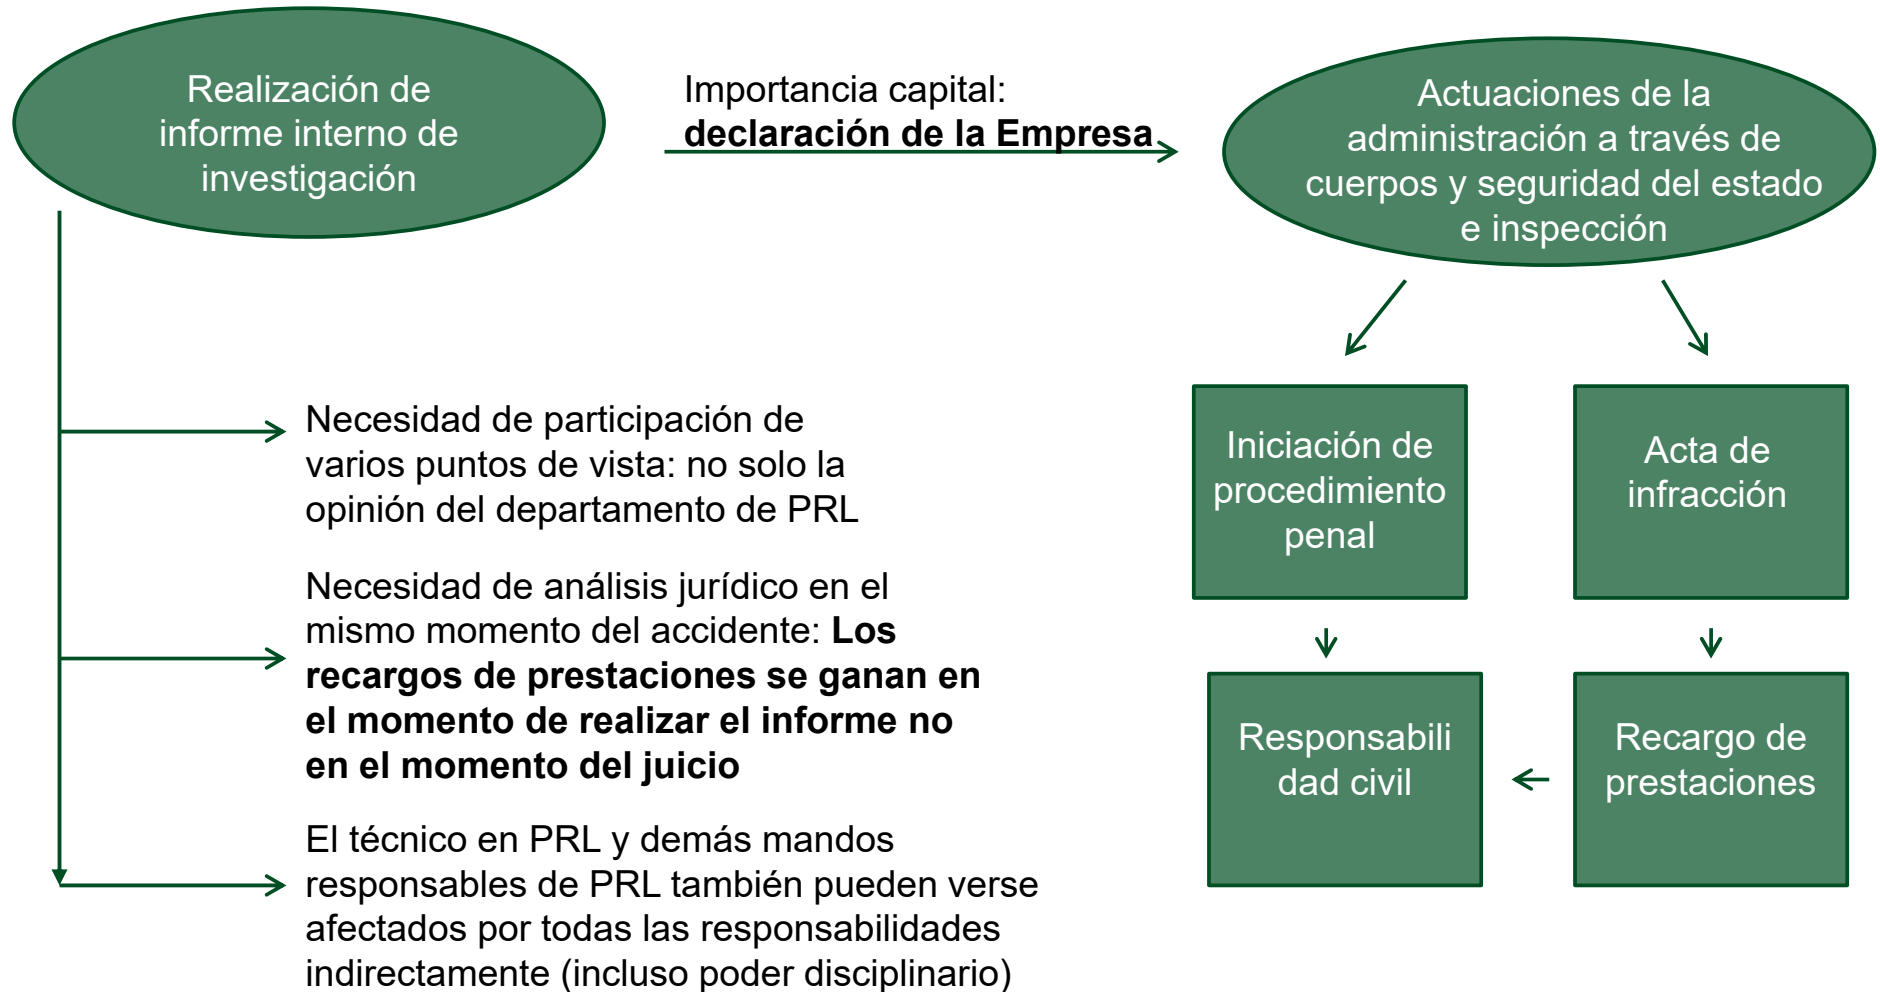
Realización de informe interno de investigación

Importancia capital: **declaración de la Empresa**

Actuaciones de la administración a través de cuerpos y seguridad del estado e inspección

Necesidad de participación de varios puntos de vista: no solo la opinión del departamento de PRL

Necesidad de análisis jurídico en el mismo momento del accidente: **Los recargos de prestaciones se ganan en el momento de realizar el informe no en el momento del juicio**

El técnico en PRL y demás mandos responsables de PRL también pueden verse afectados por todas las responsabilidades indirectamente (incluso poder disciplinario)

Iniciación de procedimiento penal

Acta de infracción

Responsabili dad civil

Recargo de prestaciones